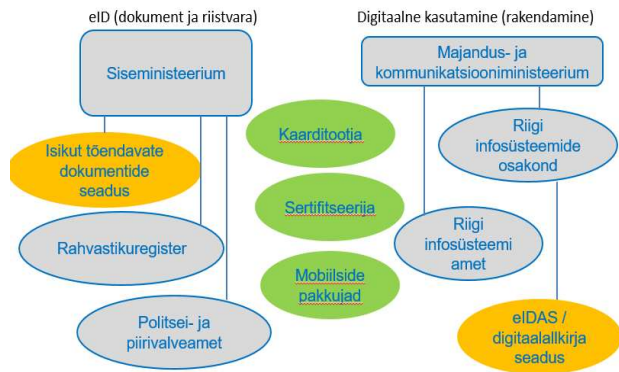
eID (dokument ja riistvara)

Digitaalne kasutamine (rakendamine)

Siseministeerium

Majandus- ja kommunikatsiooniministeerium

Kaarditootja

Riigi infosüsteemide osakond

Isikut tõendavate dokumentide seadus

Sertifitseerija

Rahvastikuregister

Riigi infosüsteemi amet

Mobiilside pakkujad

Politsei- ja piirivalveamet

eIDAS / digitaalallkirja seadus